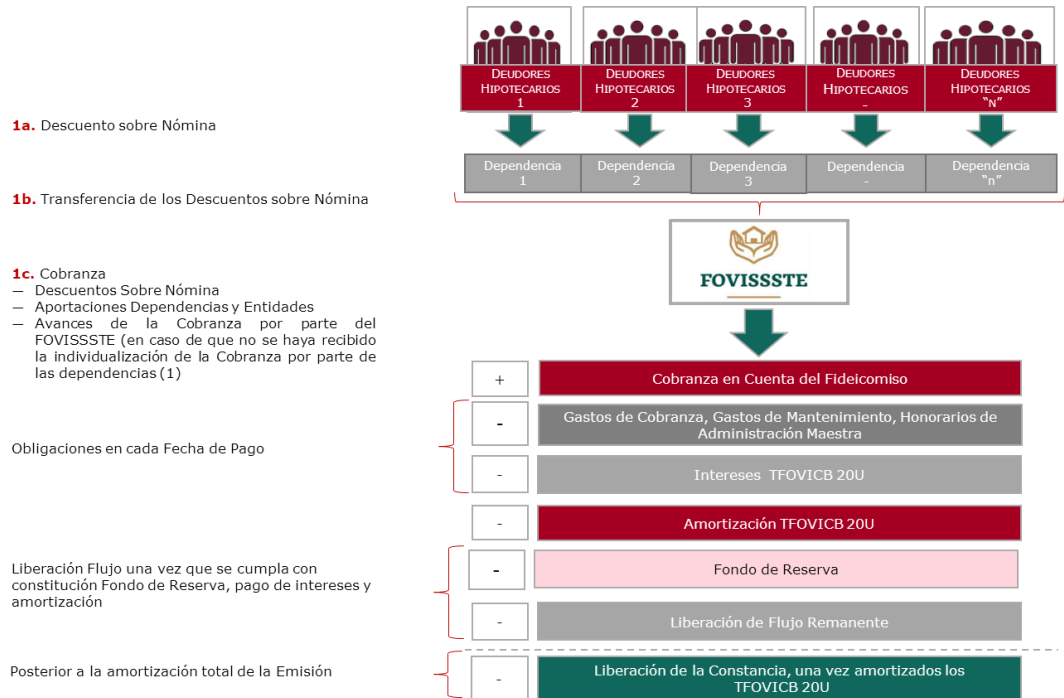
Deudores Hipotecarios 1

Deudores Hipotecarios 2

Deudores Hipotecarios 3

Deudores Hipotecarios _

Deudores Hipotecarios "n"

1a. Descuento sobre Nómina

Dependencia 1

Dependencia 2

Dependencia 3

Dependencia -

Dependencia "n"

1b. Transferencia de los Descuentos sobre Nómina

FOVISSSTE

1c. Cobranza
— Descuentos Sobre Nómina
— Aportaciones Dependencias y Entidades
— Avances de la Cobranza por parte del FOVISSSTE (en caso de que no se haya recibido la individualización de la Cobranza por parte de las dependencias (1)

+ Cobranza en Cuenta del Fideicomiso

Obligaciones en cada Fecha de Pago

- Gastos de Cobranza, Gastos de Mantenimiento, Honorarios de Administración Maestra

- Intereses TFOVICB 20U

- Amortización TFOVICB 20U

Liberación Flujo una vez que se cumpla con constitución Fondo de Reserva, pago de intereses y amortización

- Fondo de Reserva

- Liberación de Flujo Remanente

Posterior a la amortización total de la Emisión

- Liberación de la Constancia, una vez amortizados los TFOVICB 20U